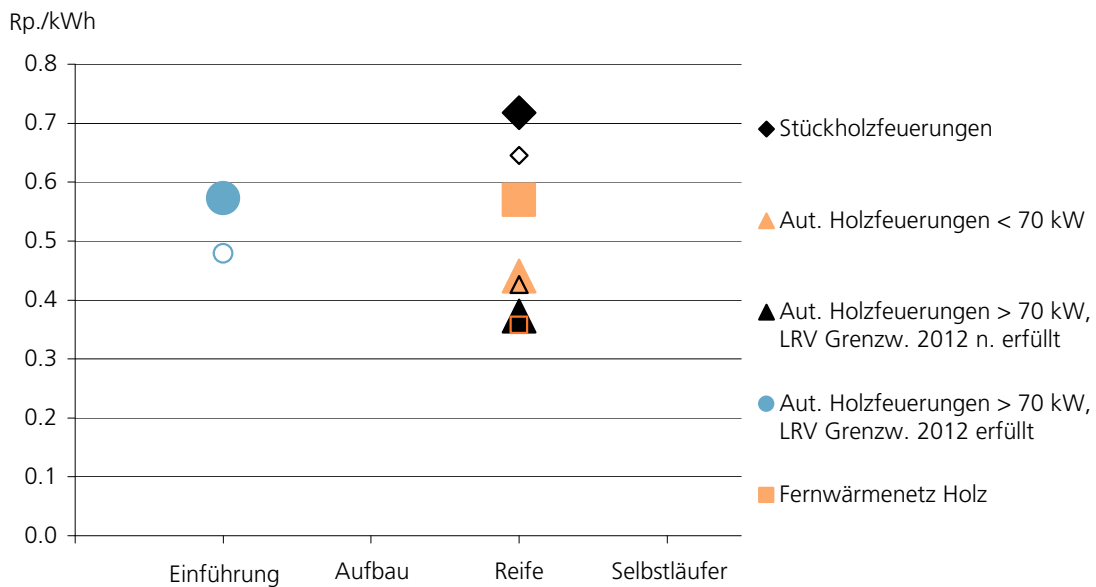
Rp./kWh

0.8
0.7
0.6
0.5
0.4
0.3
0.2
0.1
0.0

Einführung
Aufbau
Reife
Selbstläufer

Stückholzfeuerungen

Aut. Holzfeuerungen < 70 kW

Aut. Holzfeuerungen > 70 kW, LRV Grenzw. 2012 n. erfüllt

Aut. Holzfeuerungen > 70 kW, LRV Grenzw. 2012 erfüllt

Fernwärmenetz Holz